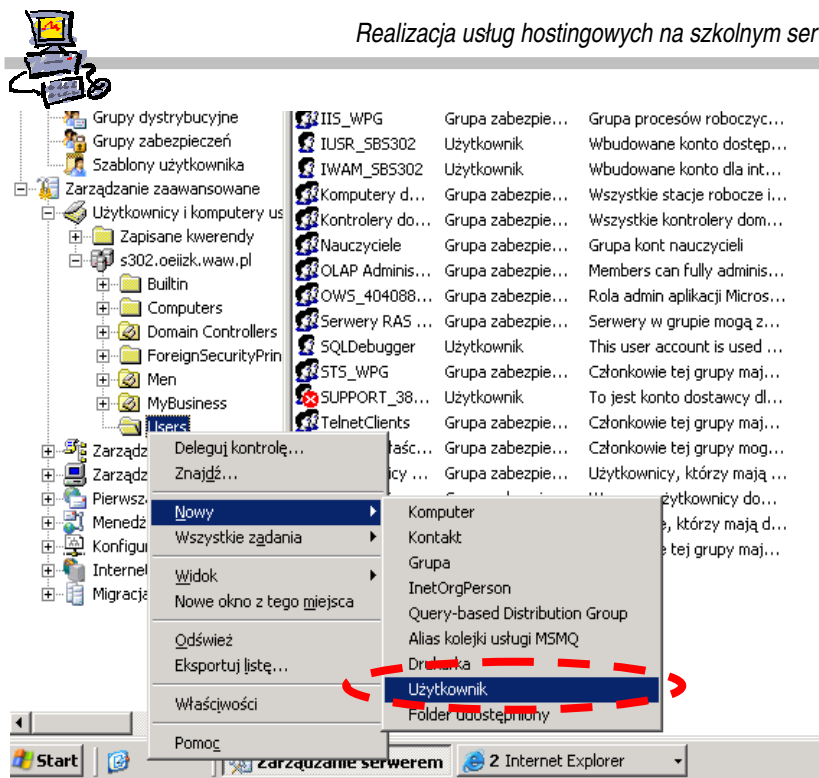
Realizacja usług hostingowych na szkolnym ser

Grupy dystrybucyjne
Grupy zabezpieczeń
Szablony użytkownika
Zarządzanie zaawansowane
Użytkownicy i komputery us
Zapisane kwerendy
s302.oeiizk.waw.pl
Builtin
Computers
Domain Controllers
ForeignSecurityPrin
Men
MyBusiness
Users
Zarządz
Zarządz
Pierwsz
Menedż
Konfigur
Internet
Migracja

| | | |
|---|---|---|
| IIS_WPG | Grupa zabezpie... | Grupa procesów roboczyc... |
| IUSR_SBS302 | Użytkownik | Wbudowane konto dostęp... |
| IWAM_SBS302 | Użytkownik | Wbudowane konto dla int... |
| Komputery d... | Grupa zabezpie... | Wszystkie stacje robocze i... |
| Kontrolery do... | Grupa zabezpie... | Wszystkie kontrolery dom... |
| Nauczyciele | Grupa zabezpie... | Grupa kont nauczycieli |
| OLAP Adminis... | Grupa zabezpie... | Members can fully adminis... |
| OWS_404088... | Grupa zabezpie... | Rola admin aplikacji Micros... |
| Serwery RAS ... | Grupa zabezpie... | Serwery w grupie mogą z... |
| SQLDebugger | Użytkownik | This user account is used ... |
| STS_WPG | Grupa zabezpie... | Członkowie tej grupy maj... |
| SUPPORT_38... | Użytkownik | To jest konto dostawcy dl... |
| TelnetClients | Grupa zabezpie... | Członkowie tej grupy maj... |
| ...aść... | Grupa zabezpie... | Członkowie tej grupy mog... |
| ...icy ... | Grupa zabezpie... | Użytkownicy, którzy mają ... |
| | | ...żytkownicy do... |
| | | ...e, którzy mają d... |
| | | ...e tej grupy maj... |

Deleguj kontrolę...
Znajdź...
Nowy
Wszystkie zadania
Widok
Nowe okno z tego miejsca
Odśwież
Eksportuj listę...
Właściwości
Pomoc

Komputer
Kontakt
Grupa
InetOrgPerson
Query-based Distribution Group
Alias kolejki usługi MSMQ
Drukarka
Użytkownik
Folder udostępniony

Start
Zarządzanie serwerem
2 Internet Explorer